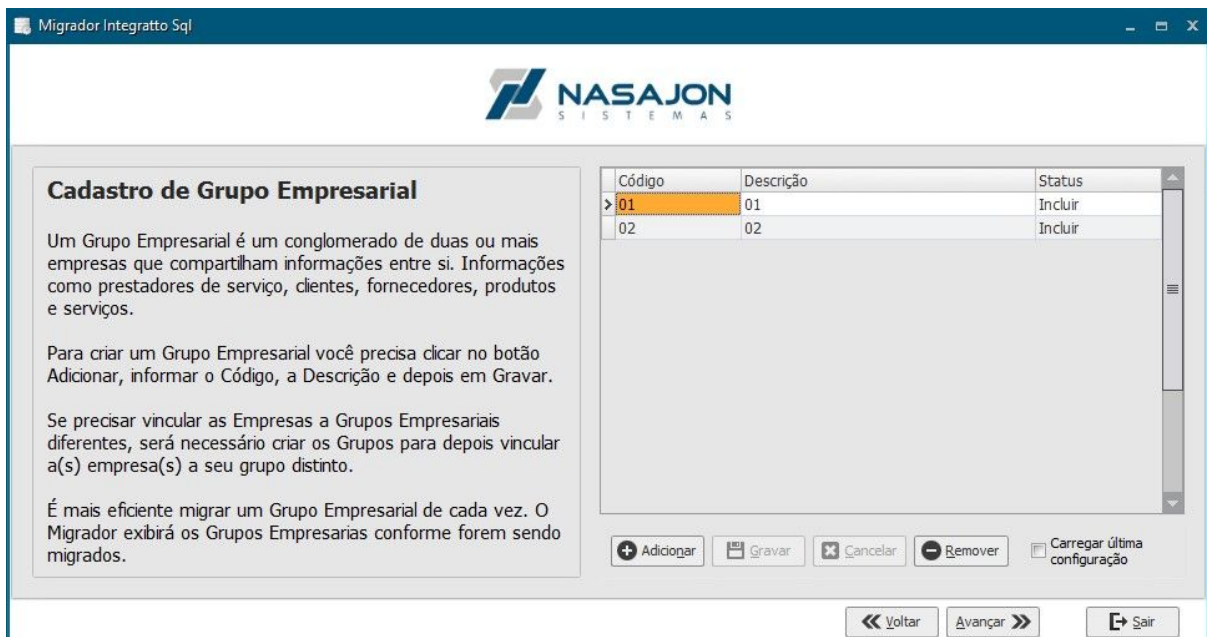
Migrador Integratto Sql

NASAJON
SISTEMAS

Cadastro de Grupo Empresarial

Um Grupo Empresarial é um conglomerado de duas ou mais empresas que compartilham informações entre si. Informações como prestadores de serviço, clientes, fornecedores, produtos e serviços.

Para criar um Grupo Empresarial você precisa clicar no botão Adicionar, informar o Código, a Descrição e depois em Gravar.

Se precisar vincular as Empresas a Grupos Empresariais diferentes, será necessário criar os Grupos para depois vincular a(s) empresa(s) a seu grupo distinto.

É mais eficiente migrar um Grupo Empresarial de cada vez. O Migrador exibirá os Grupos Empresarias conforme forem sendo migrados.

| Código | Descrição | Status |
|---|---|---|
| 01 | 01 | Incluir |
| 02 | 02 | Incluir |

Adicionar
Gravar
Cancelar
Remover
Carregar última configuração

Voltar
Avançar
Sair